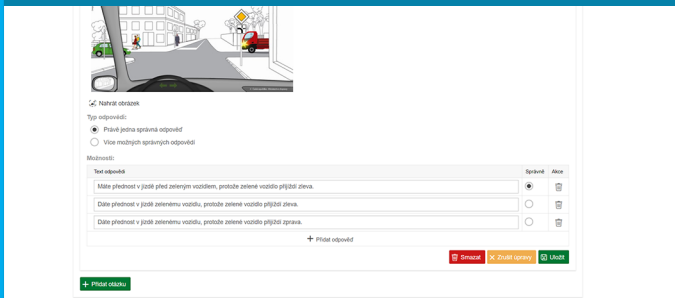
Nahrát obrázek

Typ odpovědi:

Právě jedna správná odpověď

Více možných správných odpovědí

Možnosti:

| Text odpovědi | Správně | Akce |
|---|---|---|
| Máte přednost v jízdě před zeleným vozidlem, protože zelené vozidlo přijíždí zleva. | | |
| Dáte přednost v jízdě zelenému vozidlu, protože zelené vozidlo přijíždí zleva. | | |
| Dáte přednost v jízdě zelenému vozidlu, protože zelené vozidlo přijíždí zprava. | | |

+ Přidat odpověď

Smazat   Zrušit úpravy   Uložit

+ Přidat otázku